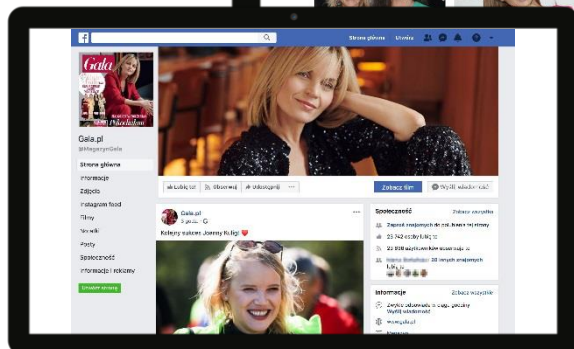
Strona główna Utwórz

Gala
Gala.pl
@MagazynGala

Strona główna
Informacje
Zdjęcia
Instagram feed
Filmy
Wydarzenia
Posty
Społeczność
Informacje i reklamy

Utwórz stronę

Lubię to! Obserwuj Udostępnij ...

Zobacz film
Wyślij wiadomość

Gala.pl
5 godz.

Kolejny sukces Joanny Kuligi ❤️

Społeczność
Zobacz wszystko
Zaproś znajomych do polubienia tej strony
25 742 osoby lubią to
25 508 użytkowników obserwuje to
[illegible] i 33 innych znajomych lubi to

Informacje
Zobacz wszystko
Zwykle odpowiada w ciągu godziny
Wyślij wiadomość
www.gala.pl